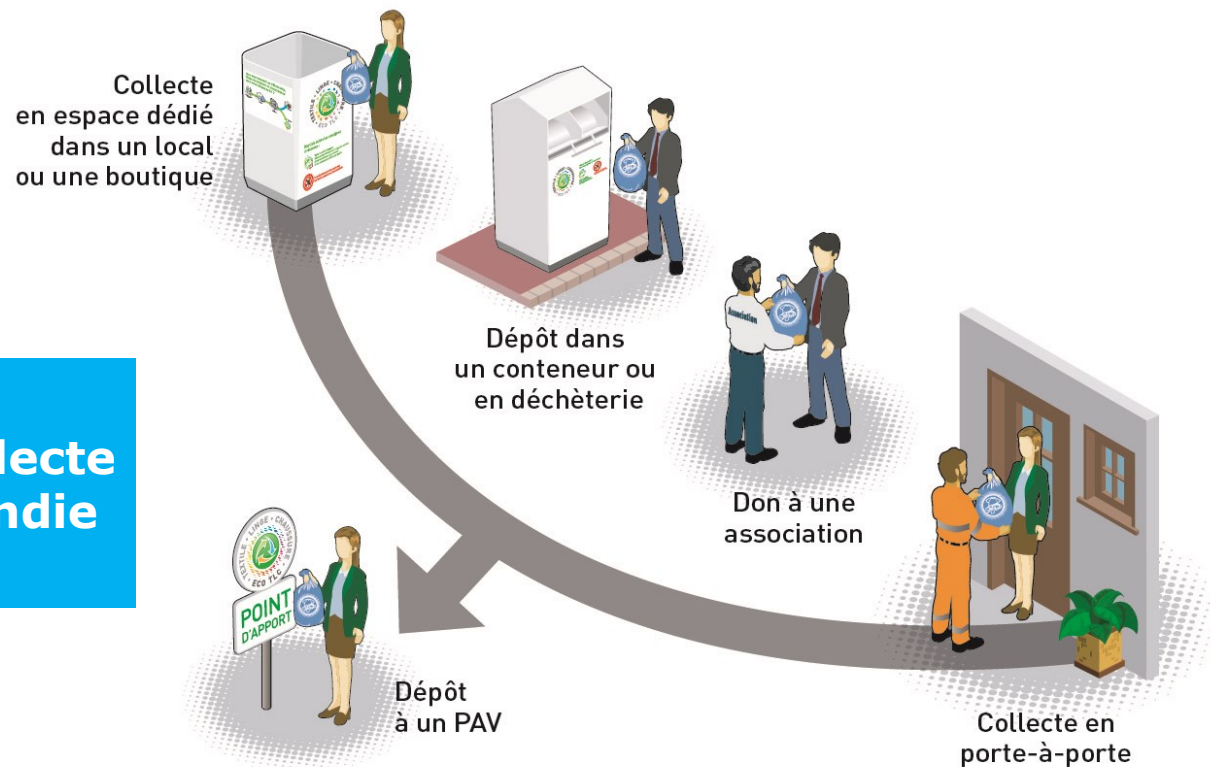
lecte
ndie

Collecte en espace dédié dans un local ou une boutique

Dépôt dans un conteneur ou en déchèterie

Don à une association

Collecte en porte-à-porte

Dépôt à un PAV

POINT D'APPORT

TEXTILE · LINGE · CHAUSSURES
ECO TLC

Association